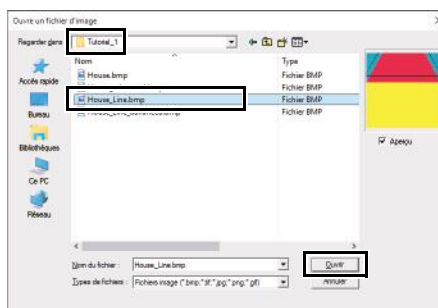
Ouvrir un fichier d'image

Regarder dans : Tutorial_1

Accès rapide

Bureau

Bibliothèques

Ce PC

Réseau

| Nom | Type |
|---|---|
| House.bmp | Fichier BMP |
| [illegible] | Fichier BMP |
| House_Line.bmp | Fichier BMP |
| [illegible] | Fichier BMP |

Aperçu

Nom du fichier : House_Line.bmp

Types de fichiers : Fichiers image (*.bmp;*.tif;*.jpg;*.png;*.pf)

Ouvrir

Annuler